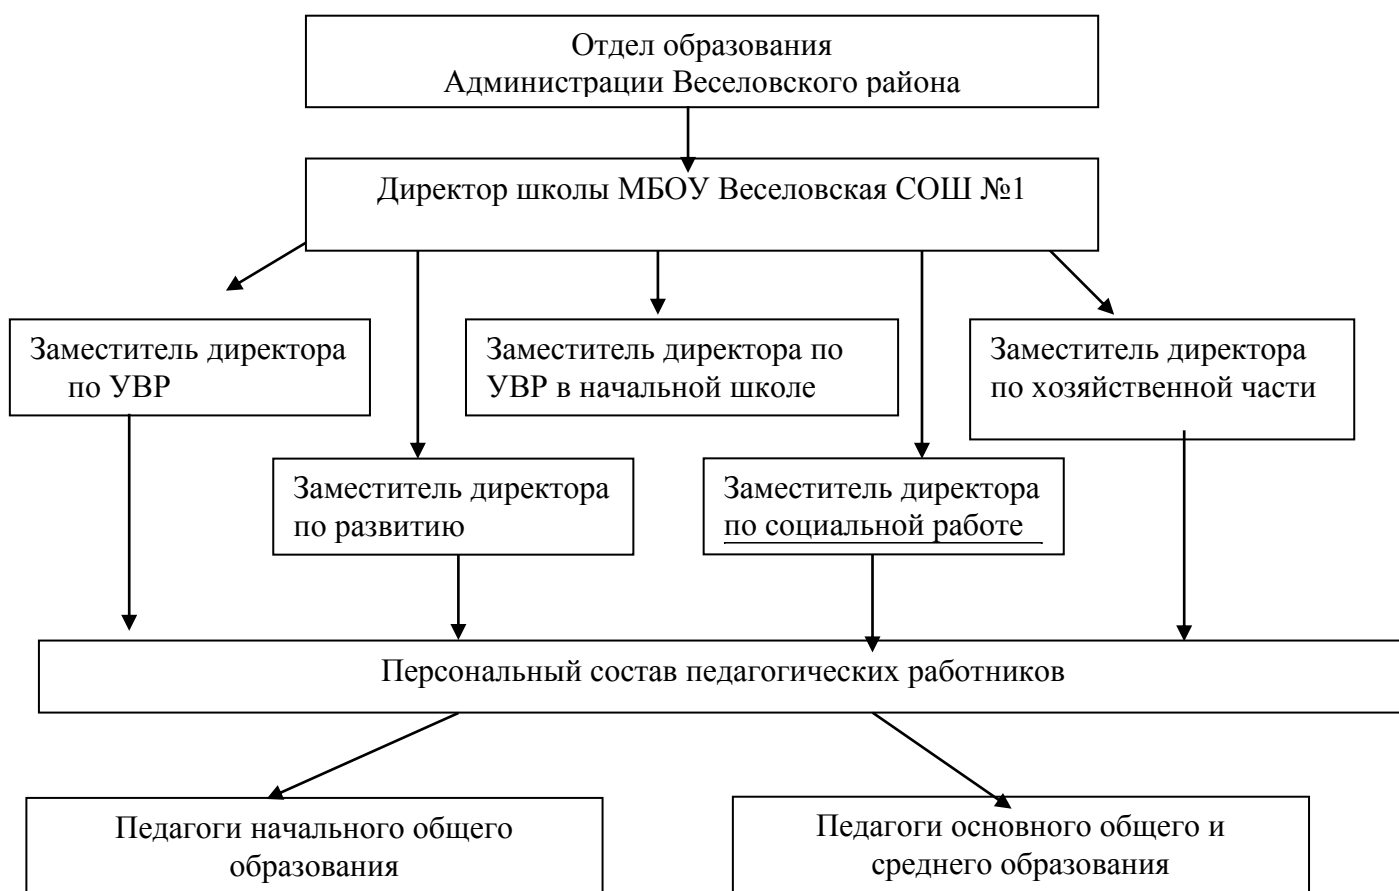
Отдел образования
Администрации Веселовского района

Директор школы МБОУ Веселовская СОШ №1

Заместитель директора по УВР

Заместитель директора по УВР в начальной школе

Заместитель директора по хозяйственной части

Заместитель директора по развитию

Заместитель директора по социальной работе

Персональный состав педагогических работников

Педагоги начального общего образования

Педагоги основного общего и среднего образования